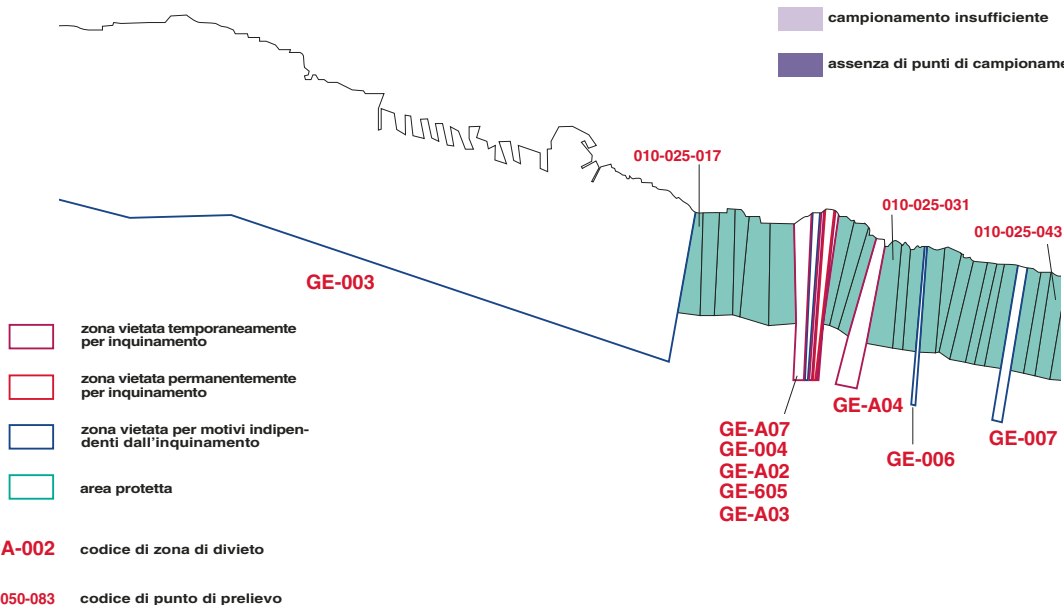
campionamento insufficiente

assenza di punti di campioname

010-025-017

010-025-031

010-025-043

GE-003

zona vietata temporaneamente per inquinamento

zona vietata permanentemente per inquinamento

zona vietata per motivi indipendenti dall'inquinamento

area protetta

A-002 codice di zona di divieto

050-083 codice di punto di prelievo

GE-A07
GE-004
GE-A02
GE-605
GE-A03

GE-A04

GE-006

GE-007